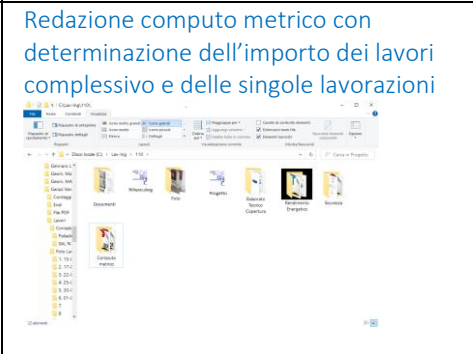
Redazione computo metrico con determinazione dell'importo dei lavori complessivo e delle singole lavorazioni

File Home Condividi Visualizza

Disco locale (C:) > Lav-Ing > 110

Cerca in Progetto

Documenti

Millesimi.dwg

Foto

Progetto

Elaborato Tecnico Copertura

Rendimento Energetico

Sicurezza

Computo metrico

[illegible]

Foto

1. 15-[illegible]

2. 07-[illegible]

3. 02-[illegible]

4. 23-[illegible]

5. 03-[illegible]

6. 01-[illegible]

7. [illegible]

8. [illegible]

11 elementi